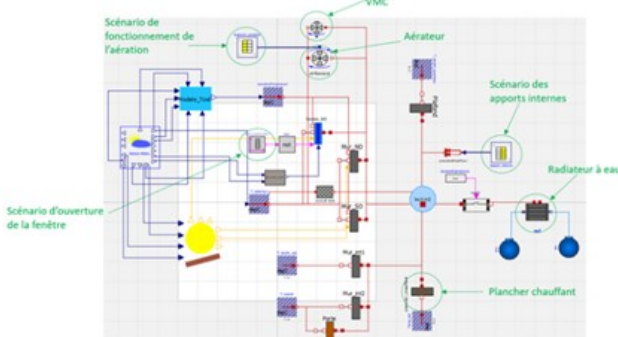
VMC

Scénario de fonctionnement de l'aération

Aérateur

Scénario des apports internes

Radiateur à eau

Scénario d'ouverture de la fenêtre

Plancher chauffant

Soleil_Tot

Mur_NO

Mur_SO

Mur_int1

Mur_int2

Porte